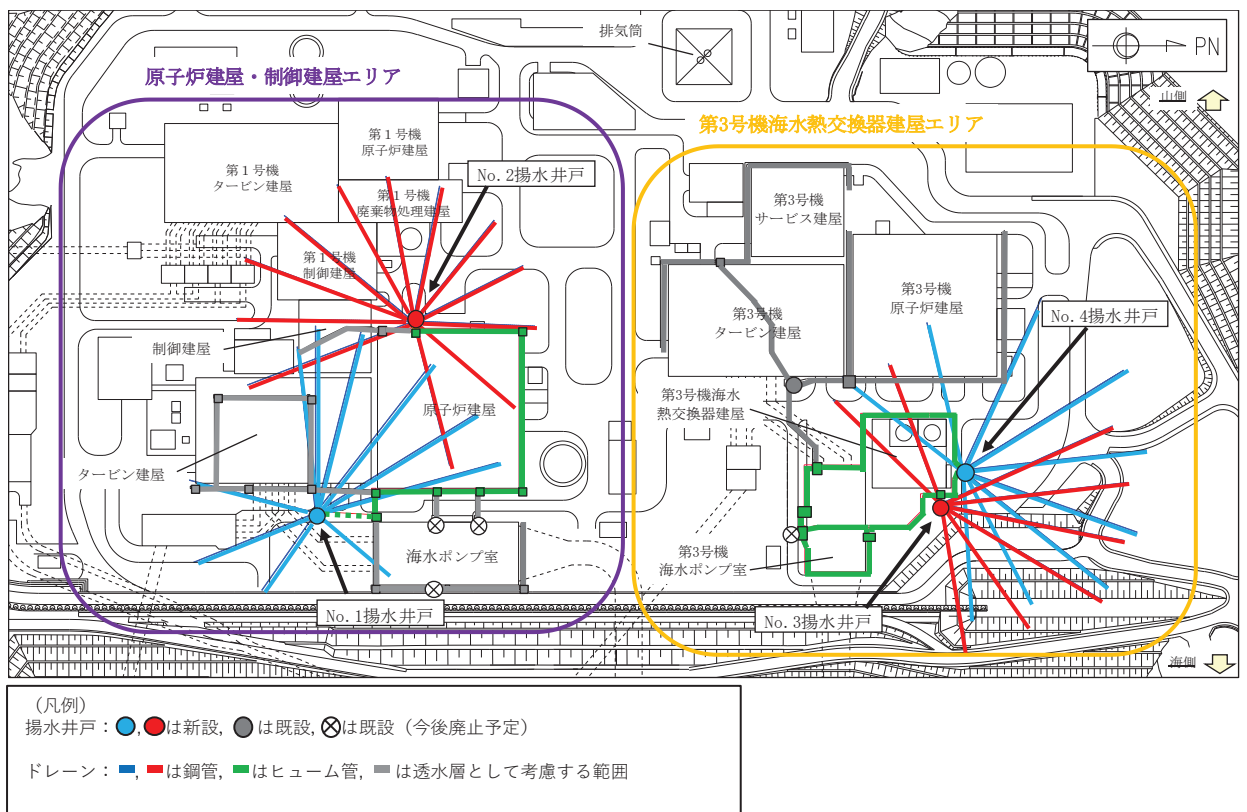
排気筒

PN

原子炉建屋・制御建屋エリア

山側

第3号機海水熱交換器建屋エリア

第１号機
原子炉建屋

第１号機
タービン建屋

No. 2揚水井戸

第１号機
廃棄物処理建屋

第3号機
サービス建屋

第１号機
制御建屋

第3号機
原子炉建屋

第3号機
タービン建屋

No. 4揚水井戸

制御建屋

原子炉建屋

第3号機海水
熱交換器建屋

タービン建屋

海水ポンプ室

第3号機
海水ポンプ室

No. 1揚水井戸

No. 3揚水井戸

海側

（凡例）
揚水井戸：●,●は新設, ●は既設, ⊗は既設（今後廃止予定）

ドレーン：━,━は鋼管, ━はヒューム管, ━は透水層として考慮する範囲